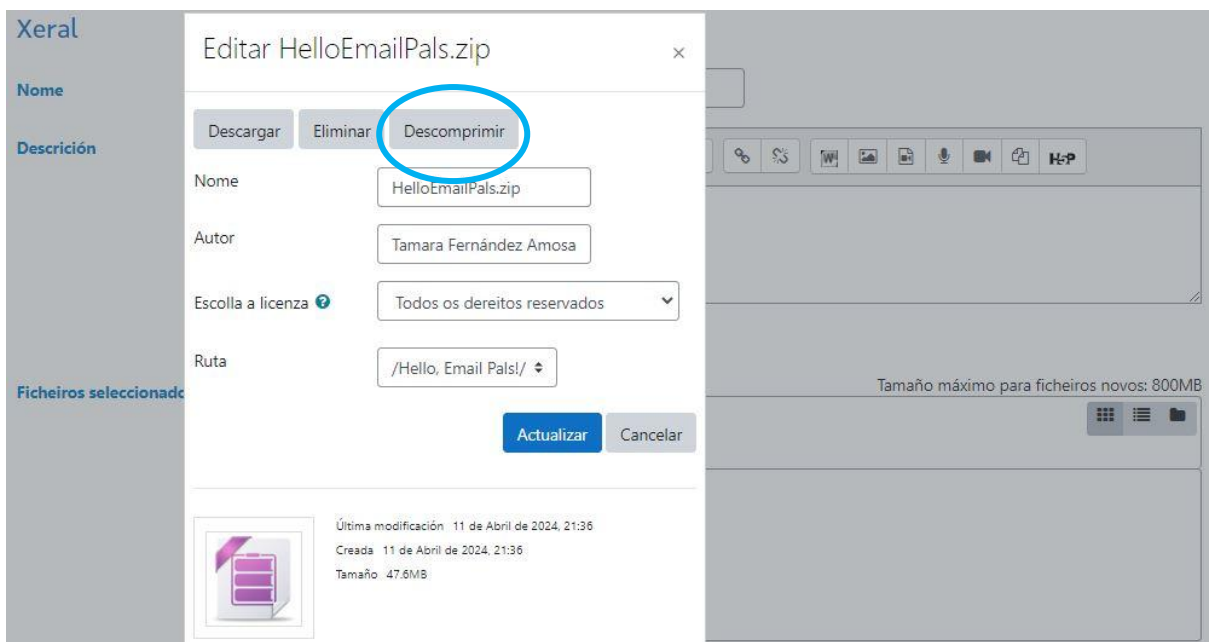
Xeral

Nome

Descrición

Ficheiros seleccionado

Editar HelloEmailPals.zip ×

Descargar Eliminar Descomprimir

Nome HelloEmailPals.zip

Autor Tamara Fernández Amosa

Escolla a licenza Todos os dereitos reservados

Ruta /Hello, Email Pals!/

Actualizar Cancelar

Última modificación 11 de Abril de 2024, 21:36
Creada 11 de Abril de 2024, 21:36
Tamaño 47.6MB

H5P

Tamaño máximo para ficheiros novos: 800MB